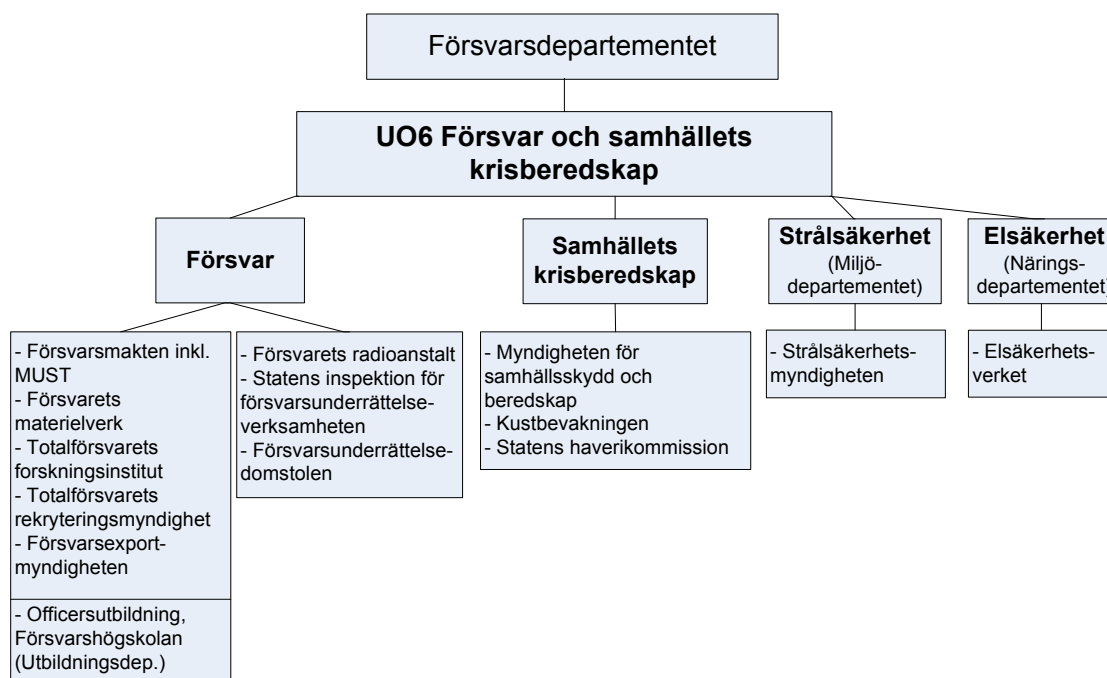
Försvarsdepartementet

UO6 Försvar och samhällets krisberedskap

Försvar

- Försvarsmakten inkl. MUST
- Försvarets materielverk
- Totalförsvarets forskningsinstitut
- Totalförsvarets rekryteringsmyndighet
- Försvarsexportmyndigheten

- Officersutbildning, Försvarshögskolan (Utbildningsdep.)

- Försvarets radioanstalt
- Statens inspektion för försvarsunderrättelseverksamheten
- Försvarsunderrättelsedomstolen

Samhällets krisberedskap

- Myndigheten för samhällsskydd och beredskap
- Kustbevakningen
- Statens haverikommission

Strålsäkerhet (Miljödepartementet)

- Strålsäkerhetsmyndigheten

Elsäkerhet (Näringsdepartementet)

- Elsäkerhetsverket